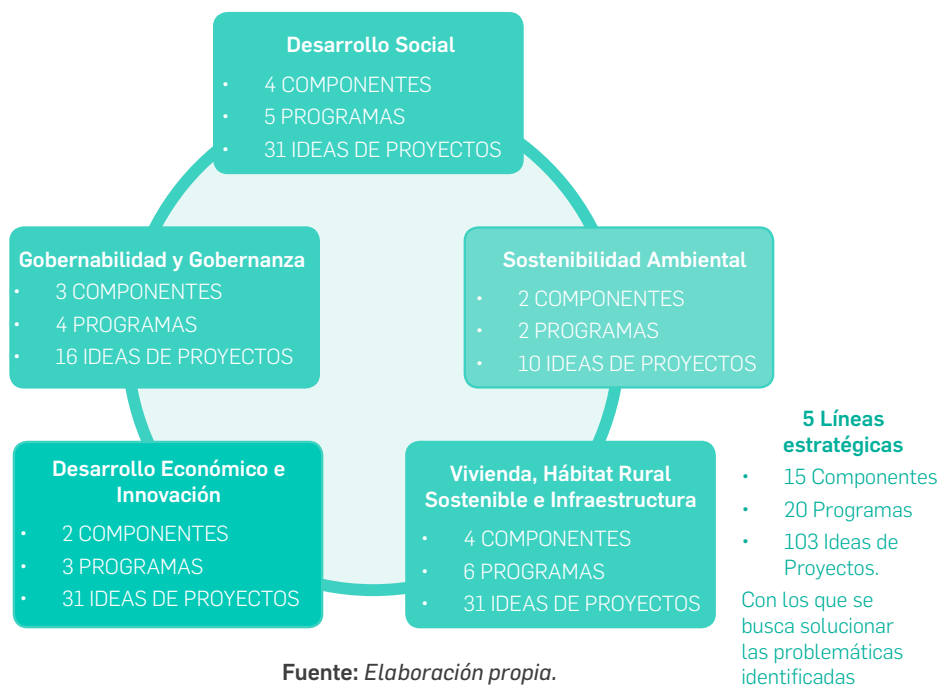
Desarrollo Social
- 4 COMPONENTES
- 5 PROGRAMAS
- 31 IDEAS DE PROYECTOS

Gobernabilidad y Gobernanza
- 3 COMPONENTES
- 4 PROGRAMAS
- 16 IDEAS DE PROYECTOS

Sostenibilidad Ambiental
- 2 COMPONENTES
- 2 PROGRAMAS
- 10 IDEAS DE PROYECTOS

Desarrollo Económico e Innovación
- 2 COMPONENTES
- 3 PROGRAMAS
- 31 IDEAS DE PROYECTOS

Vivienda, Hábitat Rural Sostenible e Infraestructura
- 4 COMPONENTES
- 6 PROGRAMAS
- 31 IDEAS DE PROYECTOS

5 Líneas estratégicas
- 15 Componentes
- 20 Programas
- 103 Ideas de Proyectos.

Con los que se busca solucionar las problemáticas identificadas

Fuente: Elaboración propia.